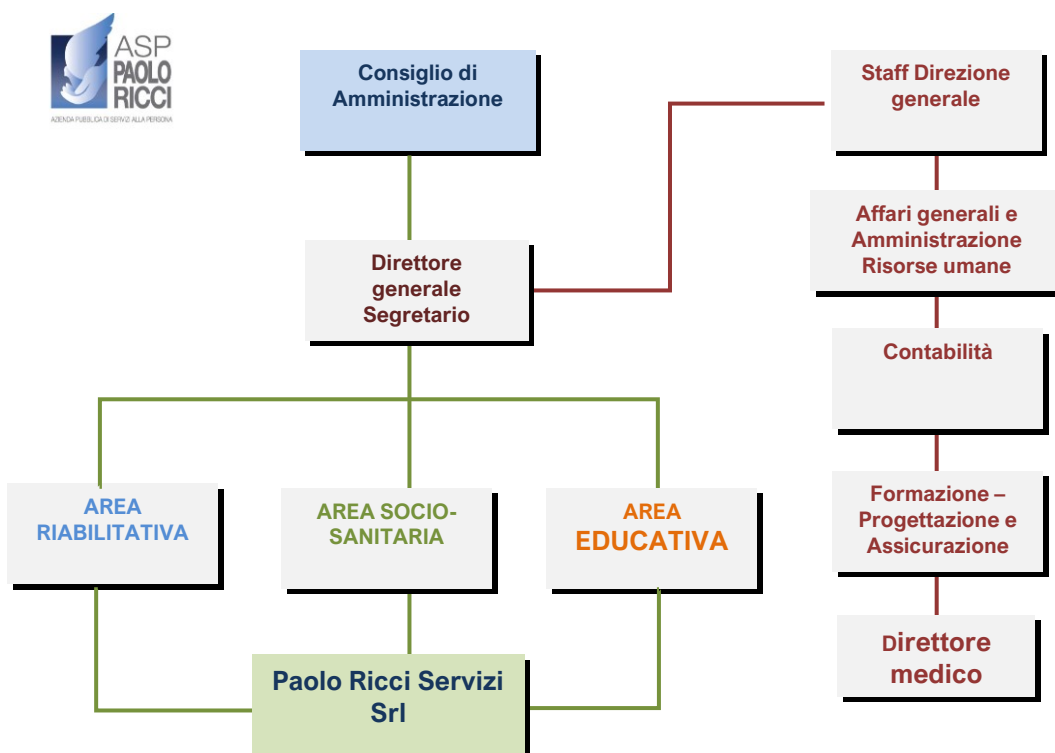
ASP
PAOLO
RICCI
AZIENDA PUBBLICA DI SERVIZI ALLA PERSONA

Consiglio di Amministrazione

Staff Direzione generale

Direttore generale Segretario

Affari generali e Amministrazione Risorse umane

Contabilità

AREA RIABILITATIVA

AREA SOCIO-SANITARIA

AREA EDUCATIVA

Formazione – Progettazione e Assicurazione

Direttore medico

Paolo Ricci Servizi Srl